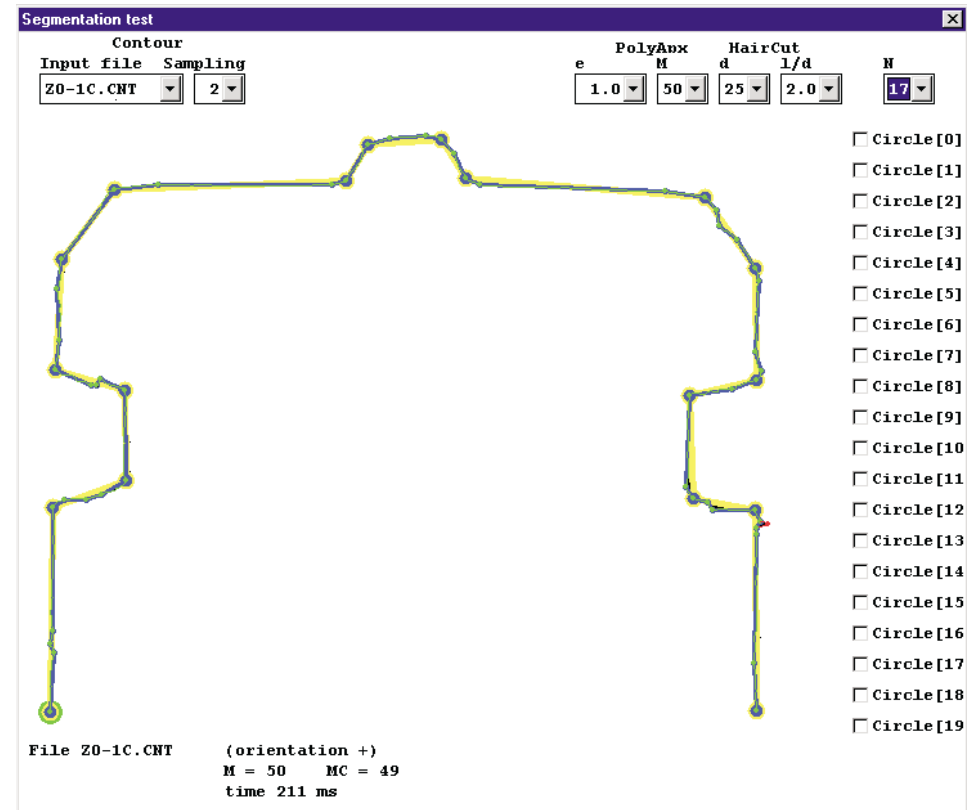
Segmentation test

Contour
Input file Sampling
ZO-1C.CNT 2

PolyApx HairCut
e M d 1/d N
1.0 50 25 2.0 17

Circle[0]
Circle[1]
Circle[2]
Circle[3]
Circle[4]
Circle[5]
Circle[6]
Circle[7]
Circle[8]
Circle[9]
Circle[10
Circle[11
Circle[12
Circle[13
Circle[14
Circle[15
Circle[16
Circle[17
Circle[18
Circle[19

File ZO-1C.CNT (orientation +)
M = 50 MC = 49
time 211 ms